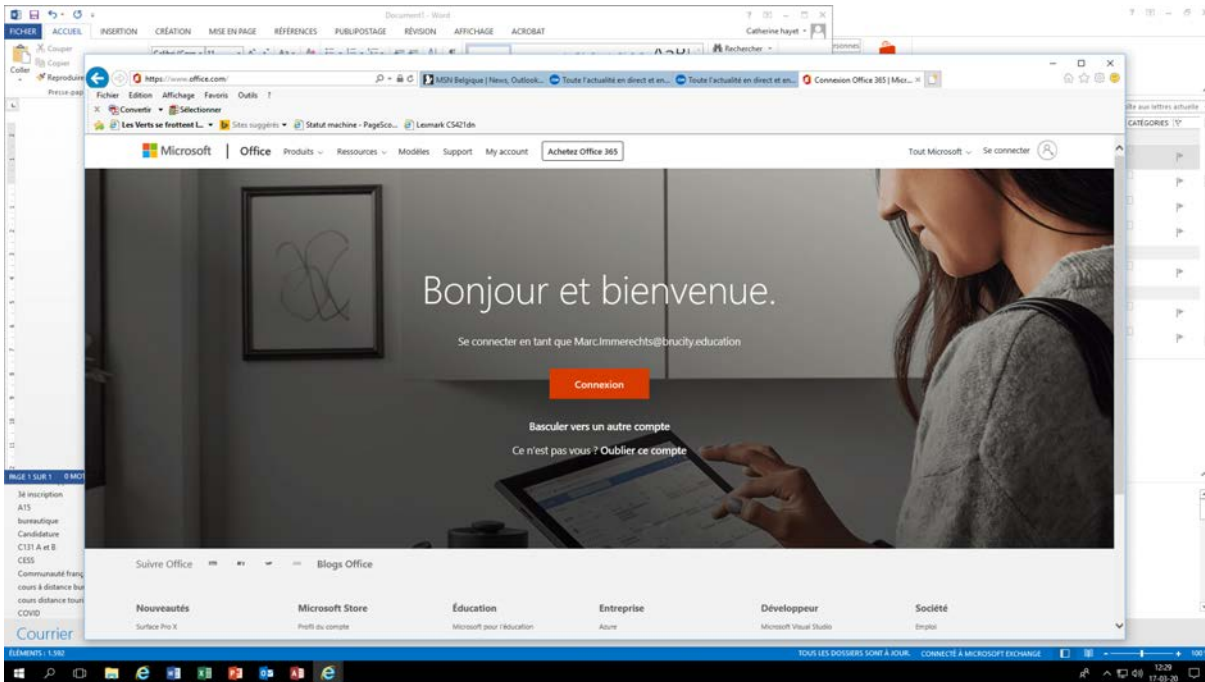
Document1 - Word

FICHIER ACCUEIL INSERTION CRÉATION MISE EN PAGE RÉFÉRENCES PUBLIPOSTAGE RÉVISION AFFICHAGE ACROBAT

Catherine hayet

Couper
Copier
Coller
Reproduire
Presse-papi

Rechercher

https://www.office.com/

MSN Belgique | News, Outlook... Toute l'actualité en direct et en... Toute l'actualité en direct et en... Connexion Office 365 | Micr... ×

Fichier Edition Affichage Favoris Outils ?

Convertir Sélectionner

Les Verts se frottent l... Sites suggérés Statut machine - PageSco... Lexmark CS421dn

Microsoft | Office Produits Ressources Modèles Support My account Achetez Office 365

Tout Microsoft Se connecter

Bonjour et bienvenue.

Se connecter en tant que Marc.Immerechts@brucity.education

Connexion

Basculer vers un autre compte

Ce n'est pas vous ? Oublier ce compte

Suivre Office Blogs Office

Nouveautés
Surface Pro X

Microsoft Store
Profil du compte

Éducation
Microsoft pour l'éducation

Entreprise
Azure

Développeur
Microsoft Visual Studio

Société
Emploi

PAGE 1 SUR 1 0 MOT

3è inscription
A15
bureautique
Candidature
C131 A et B
CESS
Communauté franç
cours à distance bu
cours distance tour
COVID

Courrier

CATÉGORIES

ÉLÉMENTS : 1.592

TOUS LES DOSSIERS SONT À JOUR. CONNECTÉ À MICROSOFT EXCHANGE

12:29
17-03-20